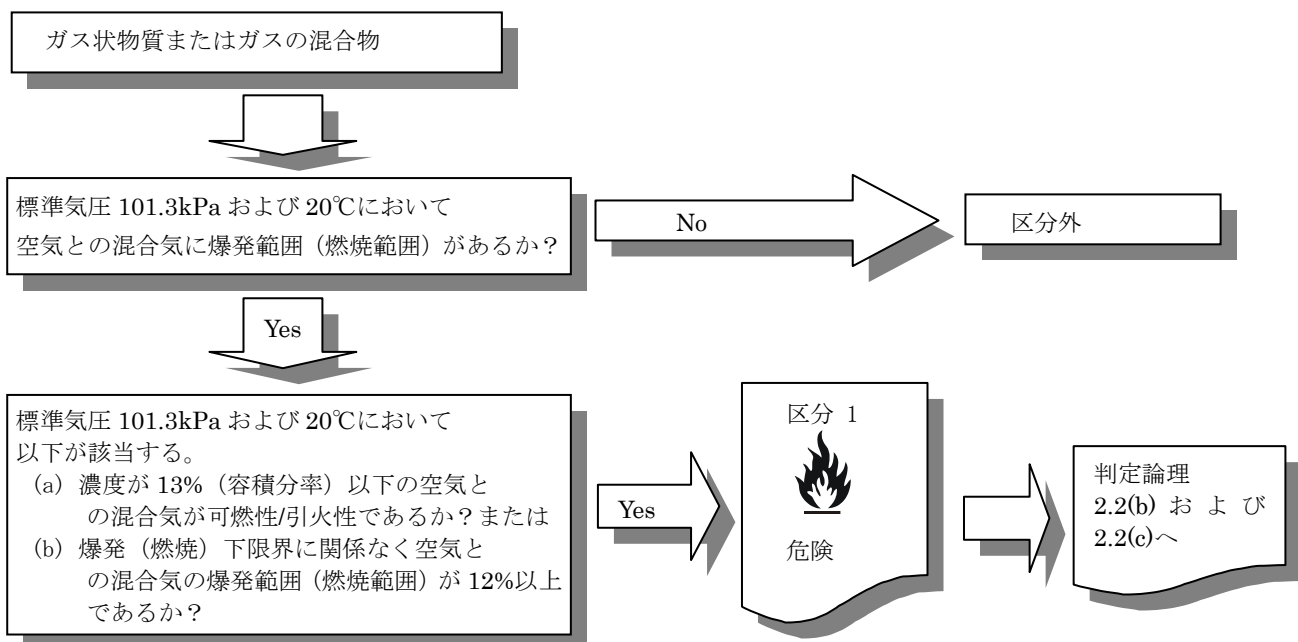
ガス状物質またはガスの混合物

標準気圧 101.3kPa および 20℃において
空気との混合気に爆発範囲（燃焼範囲）があるか?

No

区分外

Yes

標準気圧 101.3kPa および 20℃において
以下が該当する。
（a）濃度が 13%（容積分率）以下の空気との混合気が可燃性/引火性であるか? または
（b）爆発（燃焼）下限界に関係なく空気との混合気の爆発範囲（燃焼範囲）が 12%以上であるか?

Yes

区分 1

危険

判定論理
2.2(b) および
2.2(c)へ